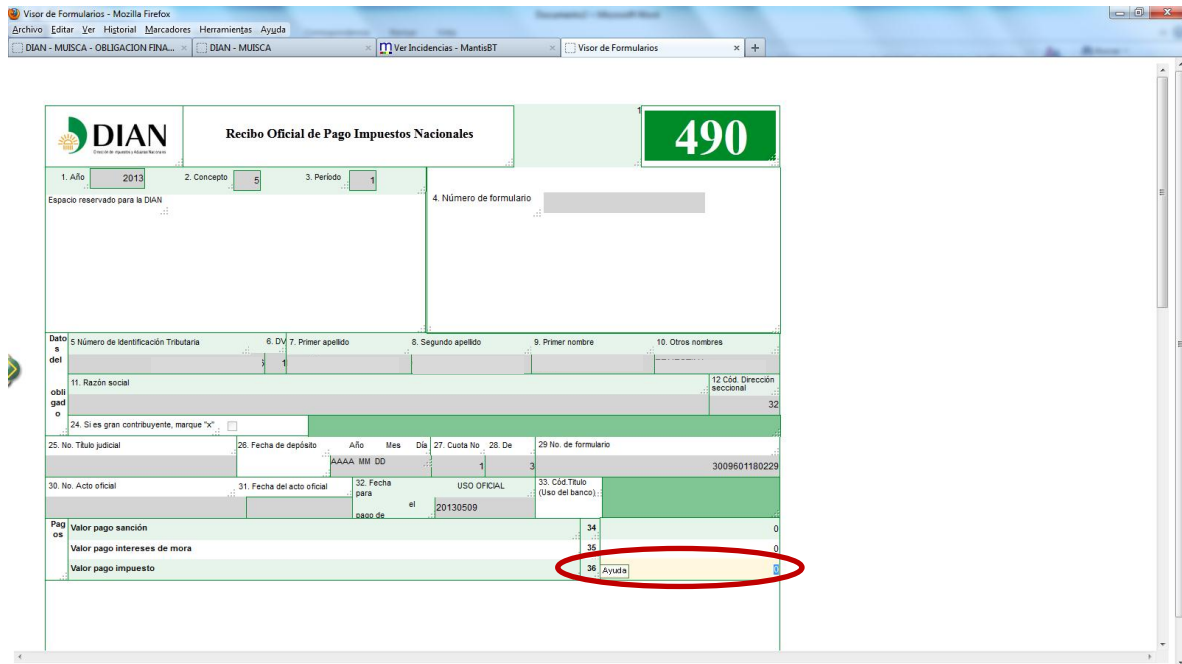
Visor de Formularios - Mozilla Firefox

Archivo Editar Ver Historial Marcadores Herramientas Ayuda

DIAN - MUISCA - OBLIGACION FINA... × | DIAN - MUISCA × | Ver Incidencias - MantisBT × | Visor de Formularios × | +

DIAN

Recibo Oficial de Pago Impuestos Nacionales

490

1. Año 2013 | 2. Concepto 5 | 3. Período 1

Espacio reservado para la DIAN

4. Número de formulario

Datos del obligado

5 Número de Identificación Tributaria | 6. DV | 7. Primer apellido | 8. Segundo apellido | 9. Primer nombre | 10. Otros nombres

11. Razón social

12 Cód. Dirección seccional 32

24. Si es gran contribuyente, marque "x"

25. No. Título judicial | 26. Fecha de depósito Año Mes Día AAAA MM DD | 27. Cuota No 1 | 28. De 3 | 29 No. de formulario 3009601180229

30. No. Acto oficial | 31. Fecha del acto oficial | 32. Fecha para el pago de 20130509 | USO OFICIAL | 33. Cód.Título (Uso del banco)

Pagos

Valor pago sanción 34 0

Valor pago intereses de mora 35 0

Valor pago impuesto 36 Ayuda 0